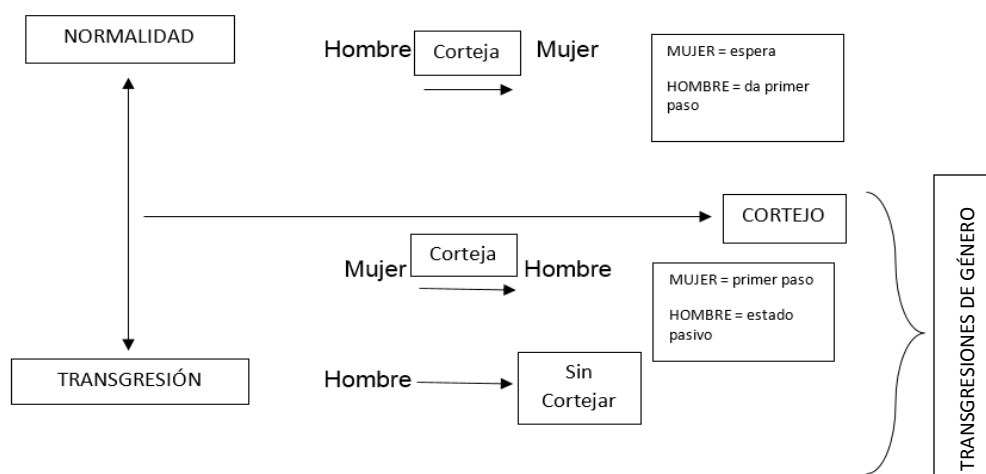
NORMALIDAD

Hombre Corteja Mujer

MUJER = espera

HOMBRE = da primer paso

CORTEJO

Mujer Corteja Hombre

MUJER = primer paso

HOMBRE = estado pasivo

TRANSGRESIÓN

Hombre Sin Cortejar

TRANSGRESIONES DE GÉNERO